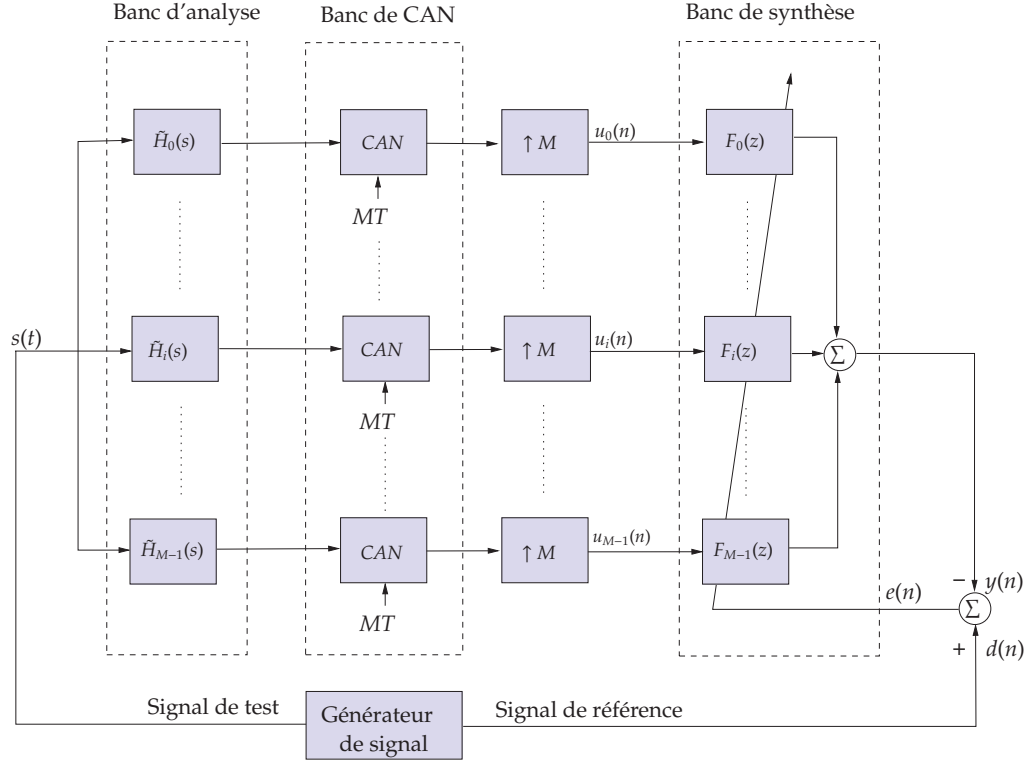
Banc d'analyse

Banc de CAN

Banc de synthèse

$\tilde{H}_0(s)$

$CAN$

$MT$

$\uparrow M$

$u_0(n)$

$F_0(z)$

$s(t)$

$\tilde{H}_i(s)$

$CAN$

$MT$

$\uparrow M$

$u_i(n)$

$F_i(z)$

$\Sigma$

$\tilde{H}_{M-1}(s)$

$CAN$

$MT$

$\uparrow M$

$u_{M-1}(n)$

$F_{M-1}(z)$

$-$ $y(n)$

$e(n)$

$\Sigma$

$+$ $d(n)$

Signal de test

Générateur de signal

Signal de référence